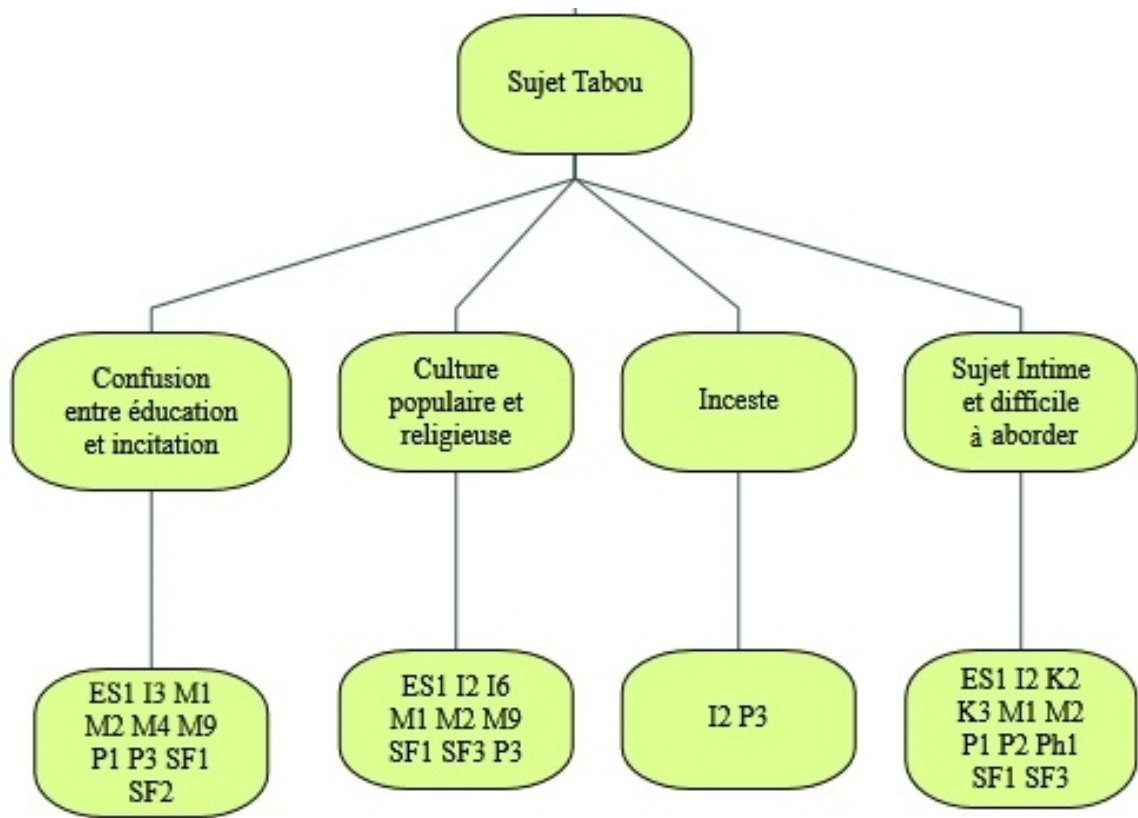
Sujet Tabou

Confusion entre éducation et incitation

Culture populaire et religieuse

Inceste

Sujet Intime et difficile à aborder

ES1 I3 M1 M2 M4 M9 P1 P3 SF1 SF2

ES1 I2 I6 M1 M2 M9 SF1 SF3 P3

I2 P3

ES1 I2 K2 K3 M1 M2 P1 P2 Ph1 SF1 SF3